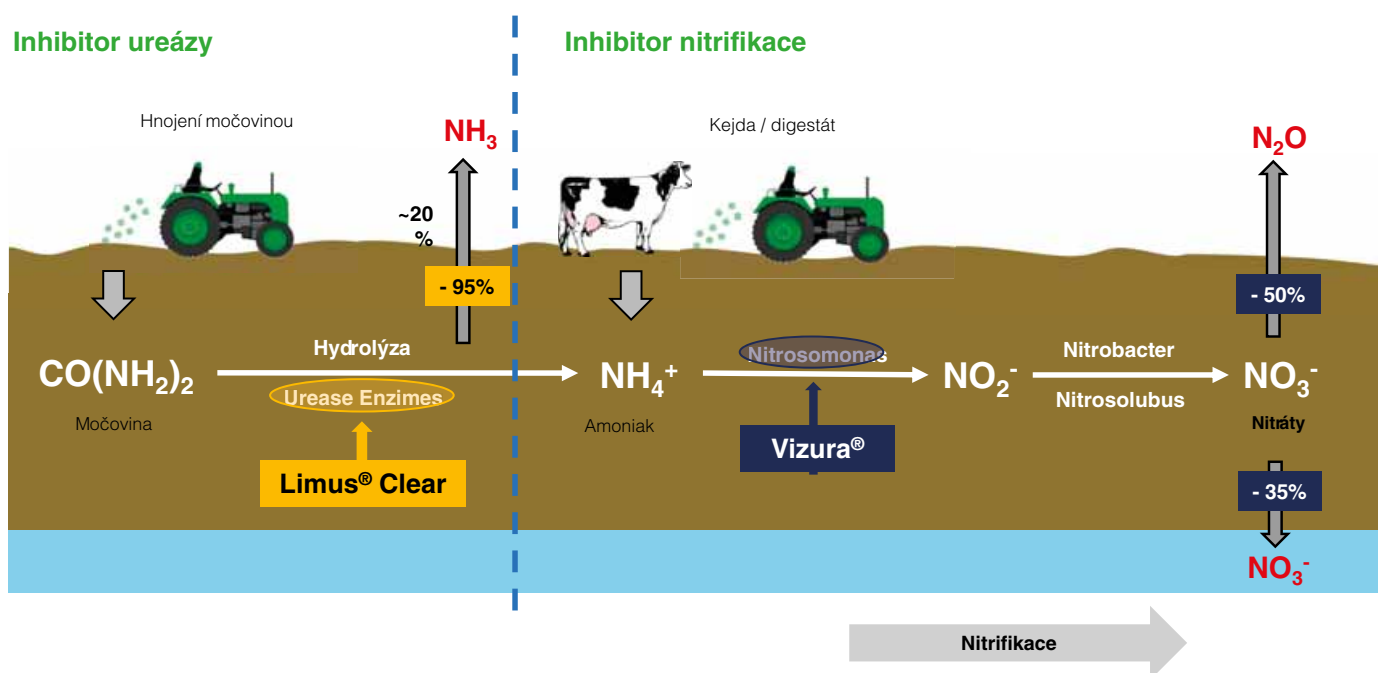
Inhibitor ureázy

Inhibitor nitrifikace

Hnojení močovinou

$NH_3$

~20 %

- 95%

Kejda / digestát

$N_2O$

- 50%

$CO(NH_2)_2$

Močovina

Hydrolýza

Urease Enzimes

Limus® Clear

$NH_4^+$

Amoniak

Nitrosomonas

Vizura®

$NO_2^-$

Nitrobacter

Nitrosolubus

$NO_3^-$

Nitráty

- 35%

$NO_3^-$

Nitrifikace